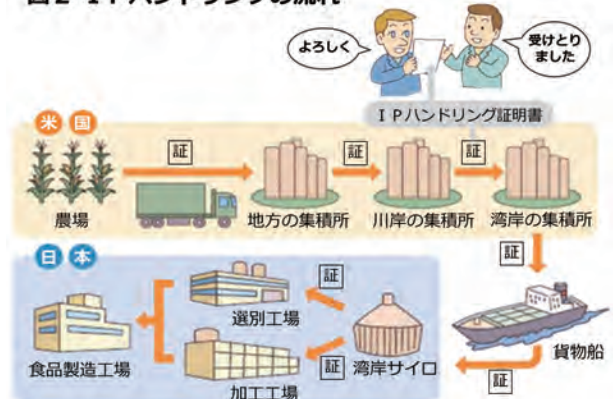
図2 IPハンドリングの流れ

よろしく

受けとりました

IPハンドリング証明書

米国

証

証

証

農場

地方の集積所

川岸の集積所

湾岸の集積所

証

日本

証

選別工場

食品製造工場

証

湾岸サイロ

貨物船

加工工場

証